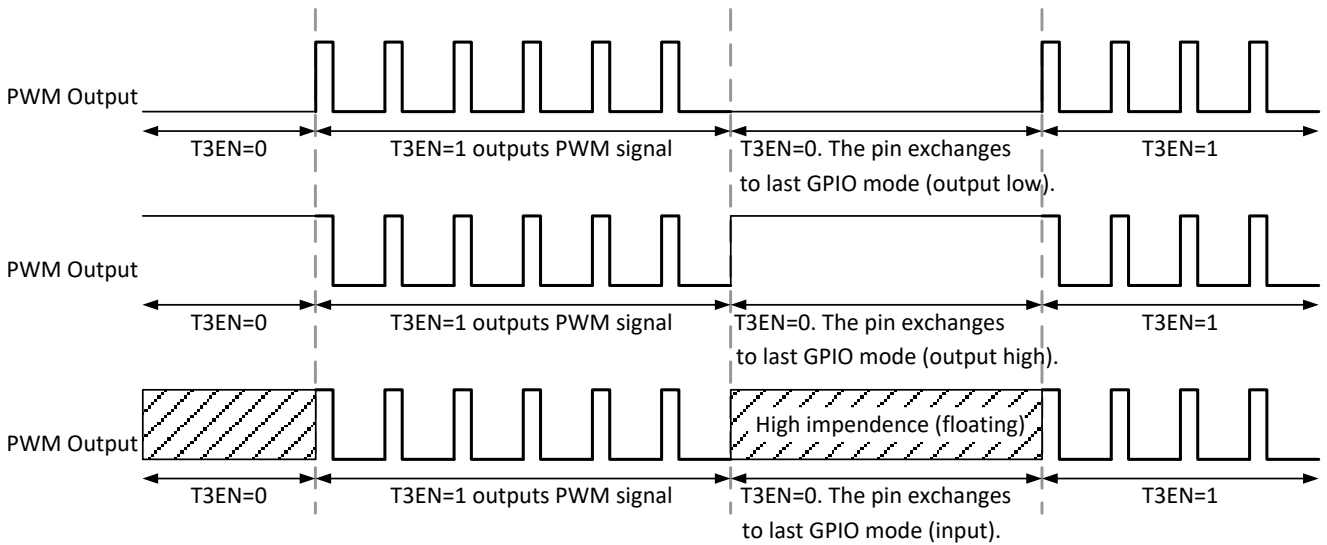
PWM Output

T3EN=0

T3EN=1 outputs PWM signal

T3EN=0. The pin exchanges to last GPIO mode (output low).

T3EN=1

PWM Output

T3EN=0

T3EN=1 outputs PWM signal

T3EN=0. The pin exchanges to last GPIO mode (output high).

T3EN=1

PWM Output

High impendence (floating)

T3EN=0

T3EN=1 outputs PWM signal

T3EN=0. The pin exchanges to last GPIO mode (input).

T3EN=1